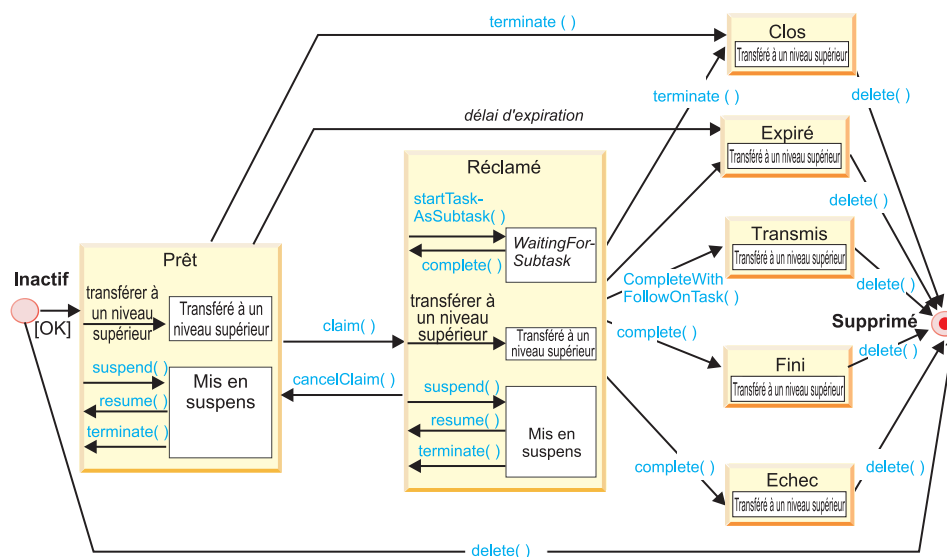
terminate ( )

Clos

Transféré à un niveau supérieur

terminate ( )

délai d'expiration

Expiré

Transféré à un niveau supérieur

delete( )

Réclamé

startTask-AsSubtask( )

WaitingFor-Subtask

complete( )

delete( )

Transmis

Transféré à un niveau supérieur

CompleteWith FollowOnTask( )

delete( )

Prêt

Inactif

transférer à un niveau supérieur

Transféré à un niveau supérieur

[OK]

claim( )

transférer à un niveau supérieur

Transféré à un niveau supérieur

complete( )

Supprimé

delete( )

Fini

Transféré à un niveau supérieur

suspend( )

Mis en suspens

resume( )

terminate( )

cancelClaim( )

suspend( )

resume( )

terminate( )

Mis en suspens

complete( )

Echec

Transféré à un niveau supérieur

delete( )

delete( )